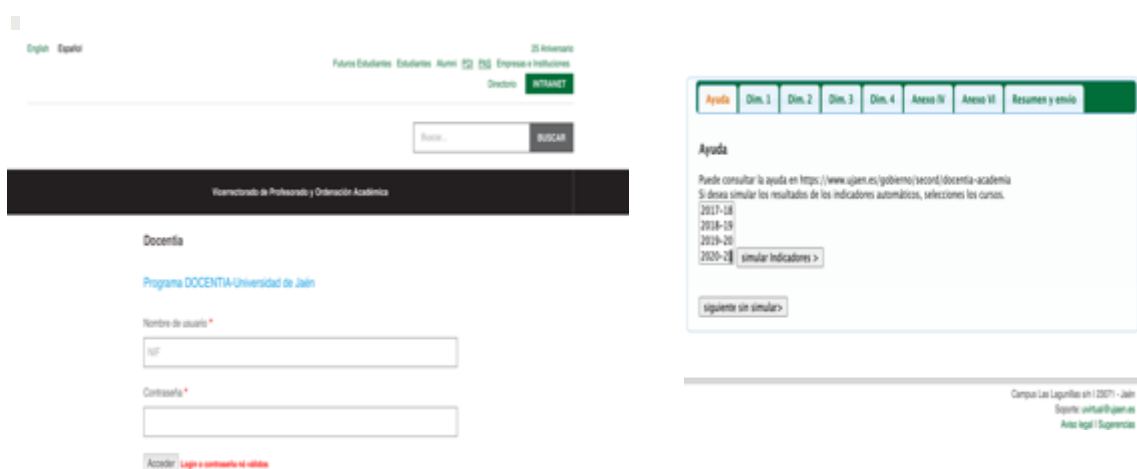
English Español

25 Aniversario
Futuros Estudiantes Estudiantes Alumni PDI PAS Empresas e Instituciones
Directorio INTRANET

Buscar... BUSCAR

Vicerrectorado de Profesorado y Ordenación Académica

Docentia

Programa DOCENTIA-Universidad de Jaén

Nombre de usuario *

NIF

Contraseña *

Acceder Login o contraseña no válidos

Ayuda | Dim. 1 | Dim. 2 | Dim. 3 | Dim. 4 | Anexo IV | Anexo VI | Resumen y envío

Ayuda

Puede consultar la ayuda en https://www.ujaen.es/gobierno/secord/docentia-academia
Si desea simular los resultados de los indicadores automáticos, seleccione los cursos.

2017-18
2018-19
2019-20
2020-2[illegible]

simular Indicadores >

siguiente sin simular>

Campus Las Lagunillas s/n | 23071 - Jaén
Soporte: uvirtual@ujaen.es
Aviso legal | Sugerencias